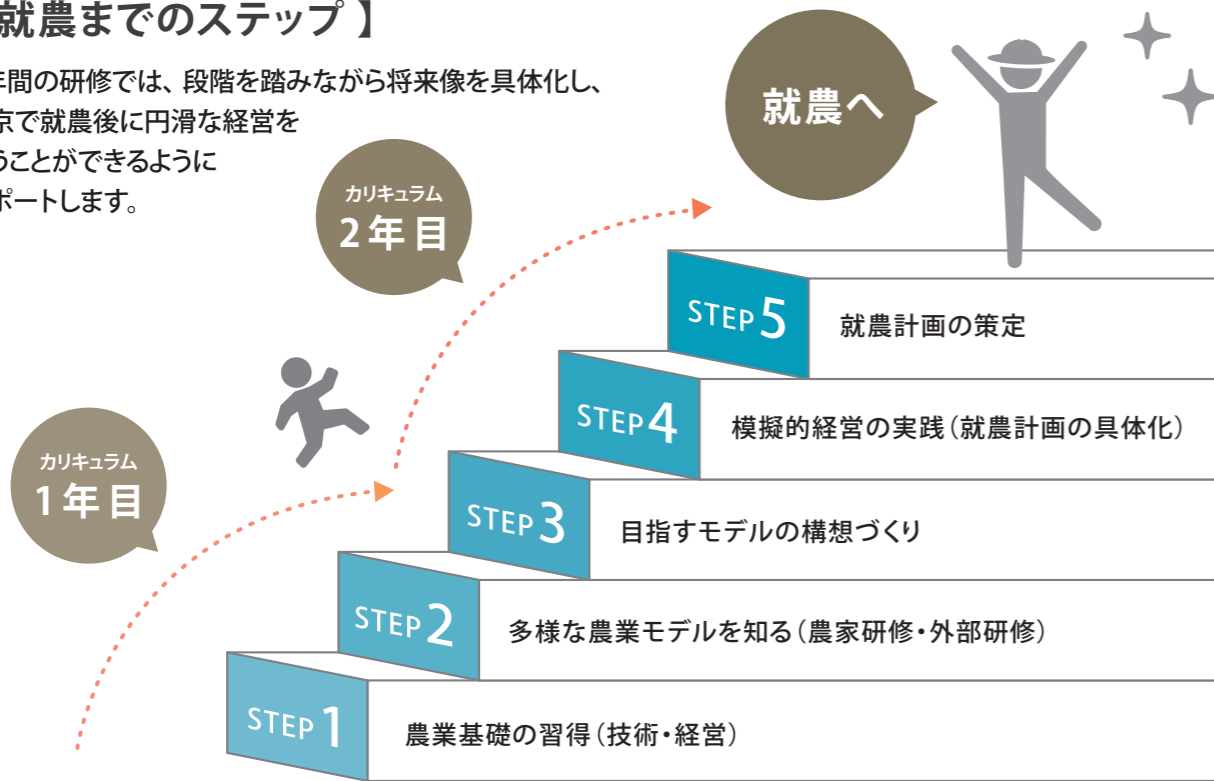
就農までのステップ】

年間の研修では、段階を踏みながら将来像を具体化し、京で就農後に円滑な経営をうことができるようにポートします。

就農へ

カリキュラム
2年目

カリキュラム
1年目

STEP 5 就農計画の策定

STEP 4 模擬的経営の実践(就農計画の具体化)

STEP 3 目指すモデルの構想づくり

STEP 2 多様な農業モデルを知る(農家研修・外部研修)

STEP 1 農業基礎の習得(技術・経営)